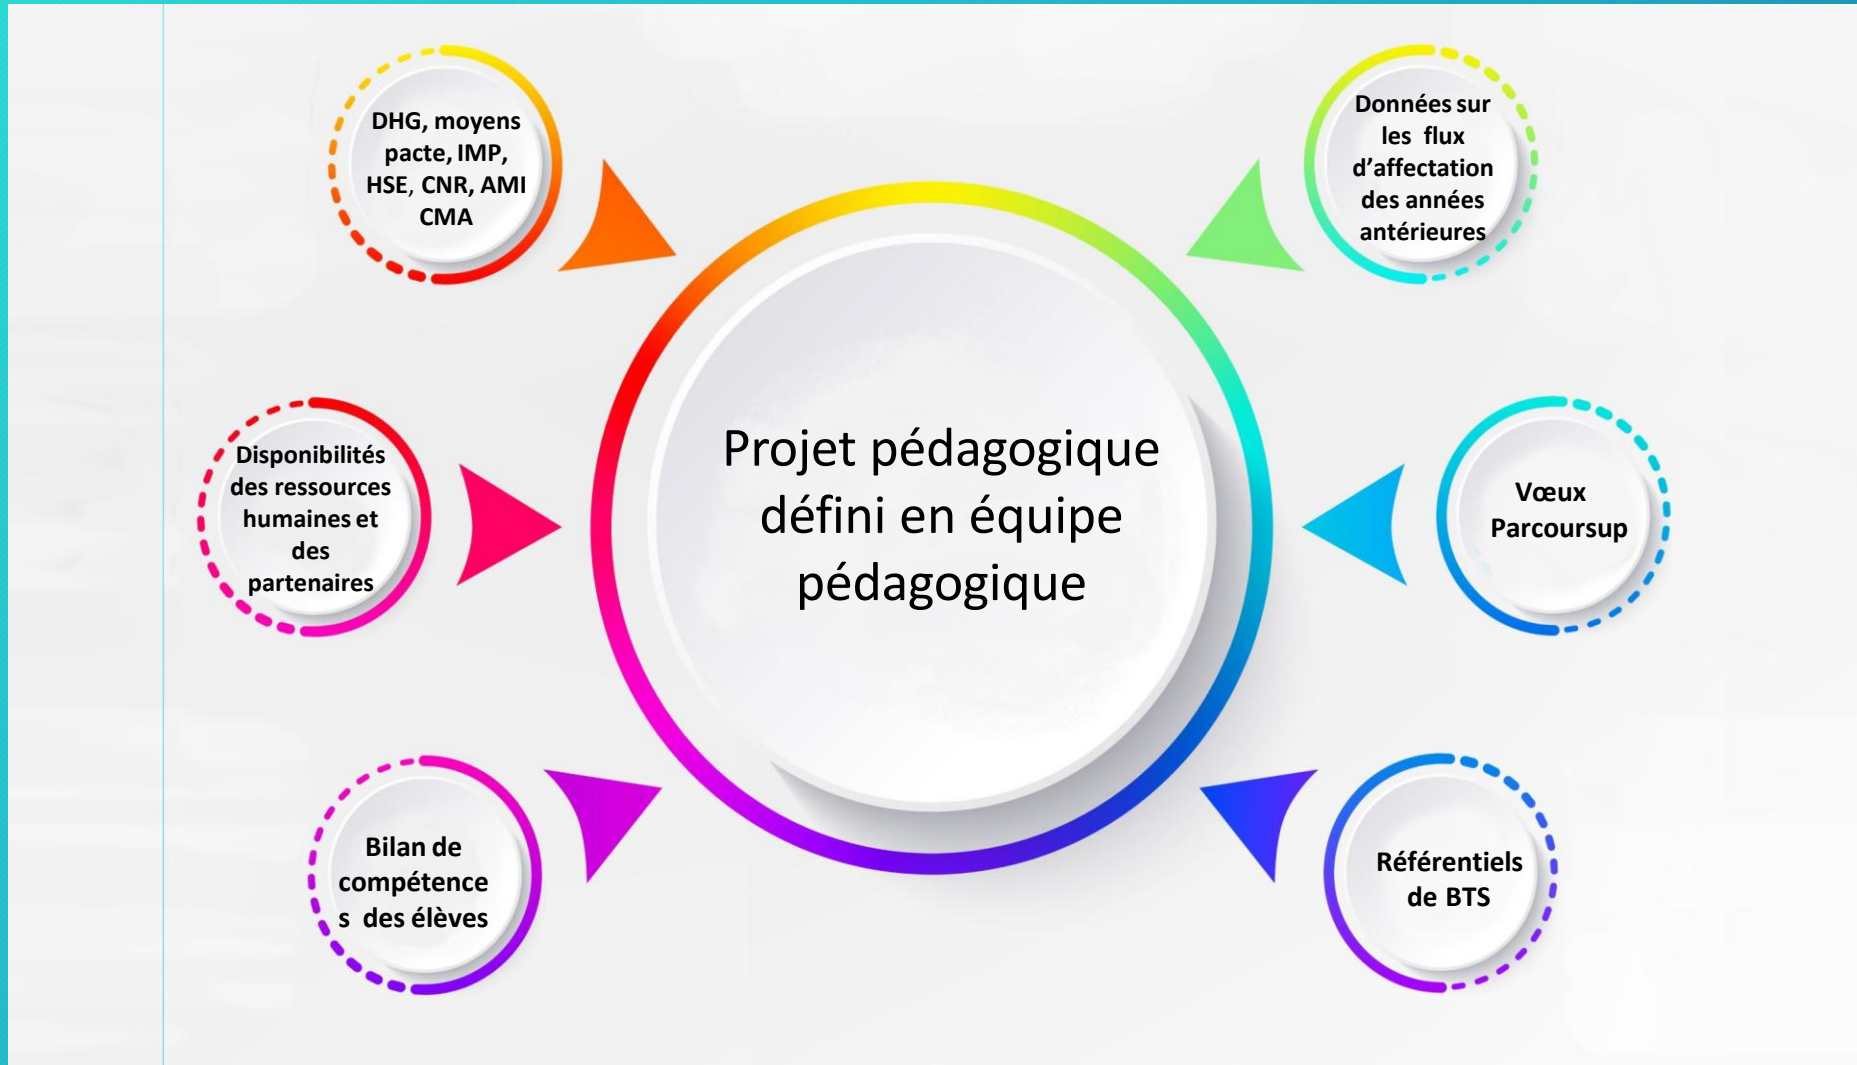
Projet pédagogique défini en équipe pédagogique

DHG, moyens pacte, IMP, HSE, CNR, AMI CMA

Données sur les flux d'affectation des années antérieures

Disponibilités des ressources humaines et des partenaires

Vœux Parcoursup

Bilan de compétence s des élèves

Référentiels de BTS